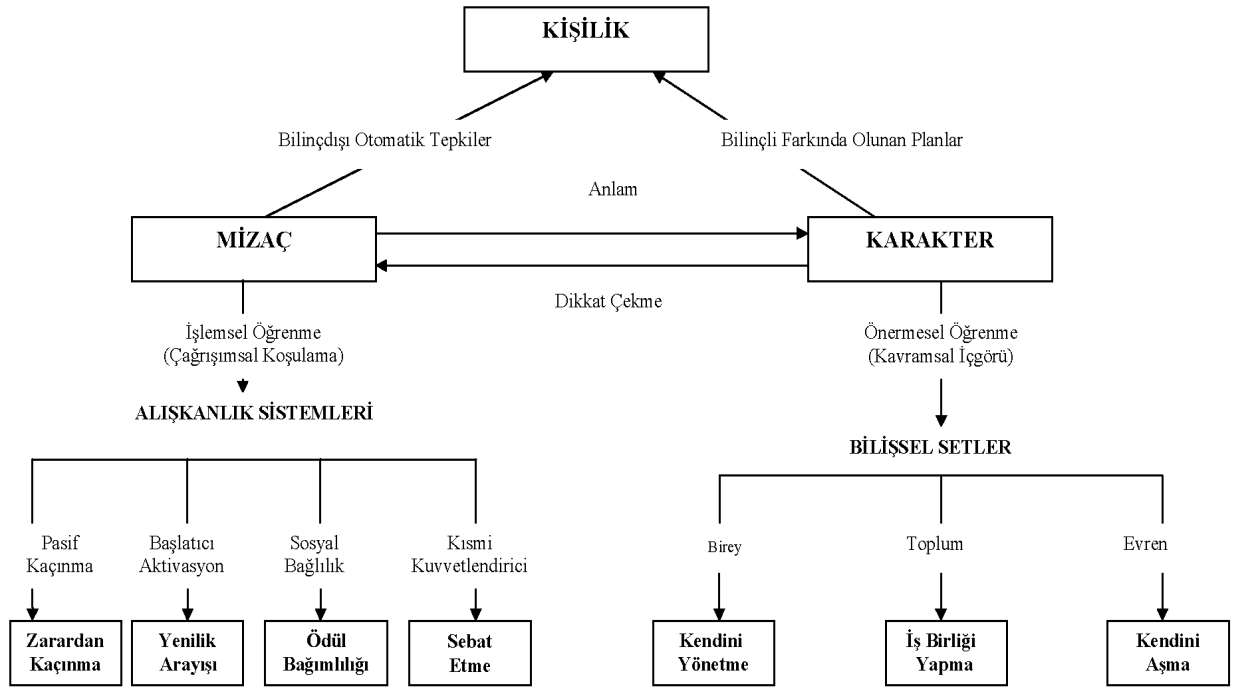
KİŞİLİK

Bilinçdışı Otomatik Tepkiler

Bilinçli Farkında Olunan Planlar

Anlam

MİZAÇ

KARAKTER

Dikkat Çekme

İşlemsel Öğrenme (Çağrışımsal Koşulama)

ALIŞKANLIK SİSTEMLERİ

Önermesel Öğrenme (Kavramsal İçgörü)

BİLİŞSEL SETLER

Pasif Kaçınma

Başlatıcı Aktivasyon

Sosyal Bağlılık

Kısmi Kuvvetlendirici

Birey

Toplum

Evren

Zarardan Kaçınma

Yenilik Arayışı

Ödül Bağımlılığı

Sebat Etme

Kendini Yönetme

İş Birliği Yapma

Kendini Aşma